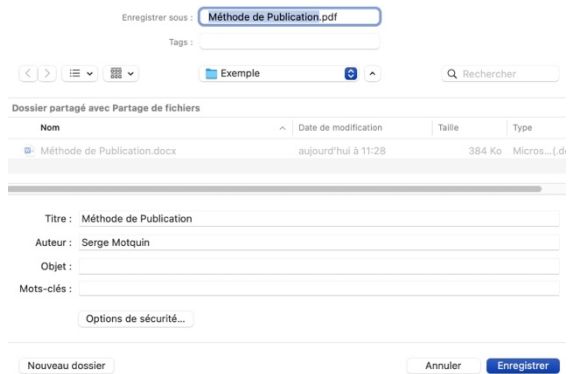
Enregistrer sous : Méthode de Publication.pdf

Tags :

Exemple

Rechercher

Dossier partagé avec Partage de fichiers

| Nom | Date de modification | Taille | Type |
|---|---|---|---|
| Méthode de Publication.docx | aujourd'hui à 11:28 | 384 Ko | Micros...(.d |

Titre : Méthode de Publication

Auteur : Serge Motquin

Objet :

Mots-clés :

Options de sécurité…

Nouveau dossier

Annuler

Enregistrer